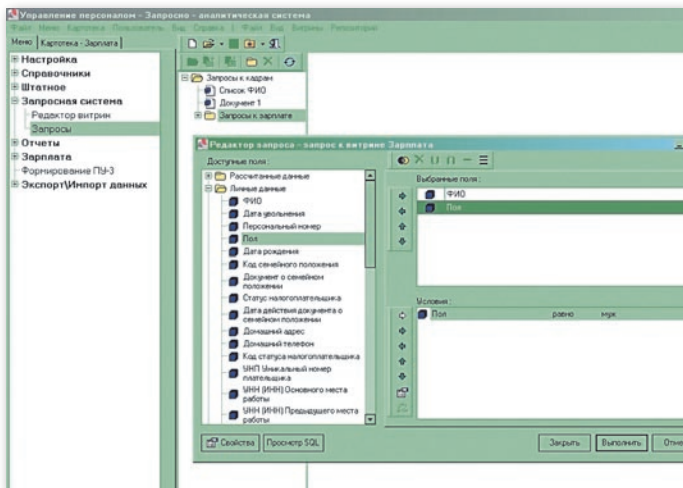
Управление персоналом - Запросно - аналитическая система
Файл Меню Картотека Пользователь Вид Справка | Файл Вид Витрины Репозиторий

Меню | Картотека - Зарплата |

Настройка
Справочники
Штатное
Запросная система
Редактор витрин
Запросы
Отчеты
Зарплата
Формирование ПУ-3
Экспорт\Импорт данных

Запросы к кадрам
Список ФИО
Документ 1
Запросы к зарплате

Редактор запроса - запрос к витрине Зарплата

Доступные поля:
Рассчитанные данные
Личные данные
ФИО
Дата увольнения
Персональный номер
Пол
Дата рождения
Код семейного положения
Документ о семейном положении
Статус налогоплательщика
Дата действия документа о семейном положении
Домашний адрес
Домашний телефон
Код статуса налогоплательщика
УНП Уникальный номер плательщика
УНН (ИНН) Основного места работы
УНН (ИНН) Предыдущего места работы

Выбранные поля:
ФИО
Пол

Условия:
| Пол | равно | муж |
|---|---|---|

Свойства
Просмотр SQL
Закрыть
Выполнить
Отме